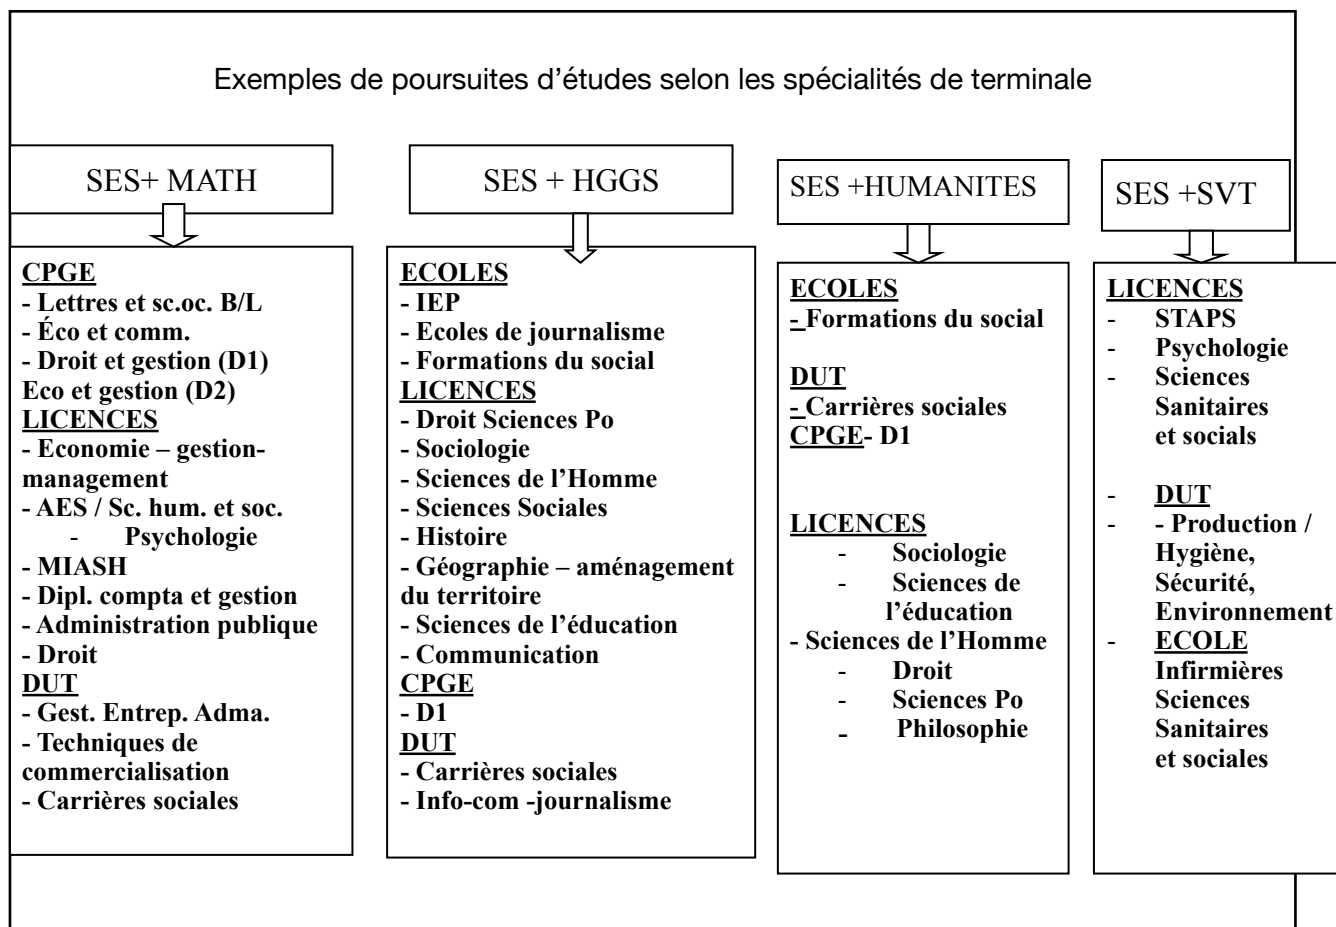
Exemples de poursuites d’études selon les spécialités de terminale

SES+ MATH

CPGE
- Lettres et sc.oc. B/L
- Éco et comm.
- Droit et gestion (D1)
Eco et gestion (D2)
LICENCES
- Economie – gestion-management
- AES / Sc. hum. et soc.
- Psychologie
- MIASH
- Dipl. compta et gestion
- Administration publique
- Droit
DUT
- Gest. Entrep. Adma.
- Techniques de commercialisation
- Carrières sociales

SES + HGGS

ECOLES
- IEP
- Ecoles de journalisme
- Formations du social
LICENCES
- Droit Sciences Po
- Sociologie
- Sciences de l’Homme
- Sciences Sociales
- Histoire
- Géographie – aménagement du territoire
- Sciences de l’éducation
- Communication
CPGE
- D1
DUT
- Carrières sociales
- Info-com -journalisme

SES +HUMANITES

ECOLES
- Formations du social

DUT
- Carrières sociales
CPGE- D1

LICENCES
- Sociologie
- Sciences de l’éducation
- Sciences de l’Homme
- Droit
- Sciences Po
- Philosophie

SES +SVT

LICENCES
- STAPS
- Psychologie
- Sciences Sanitaires et socials

- DUT
- - Production / Hygiène, Sécurité, Environnement
- ECOLE
Infirmières
Sciences Sanitaires et sociales